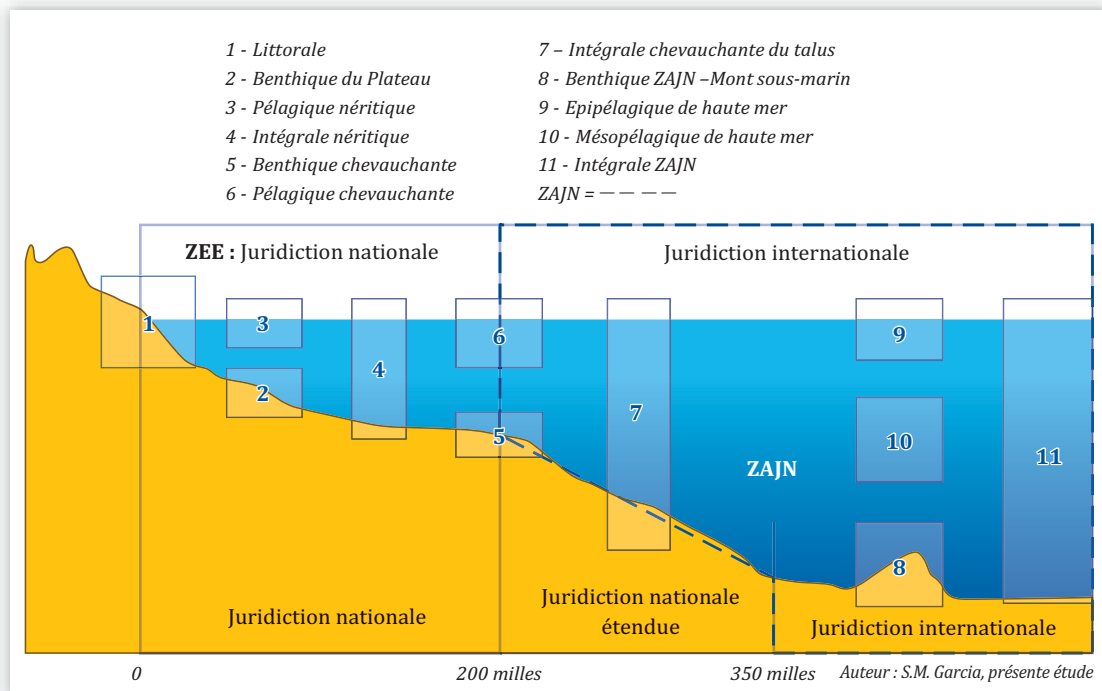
1 - Littorale
2 - Benthique du Plateau
3 - Pélagique néritique
4 - Intégrale néritique
5 - Benthique chevauchante
6 - Pélagique chevauchante

7 – Intégrale chevauchante du talus
8 - Benthique ZAJN –Mont sous-marin
9 - Epipélagique de haute mer
10 - Mésopélagique de haute mer
11 - Intégrale ZAJN
ZAJN = — — — —

ZEE : Juridiction nationale

Juridiction internationale

1

3

2

4

6

5

7

9

10

ZAJN

11

8

Juridiction nationale

Juridiction nationale étendue

Juridiction internationale

0

200 milles

350 milles

Auteur : S.M. Garcia, présente étude